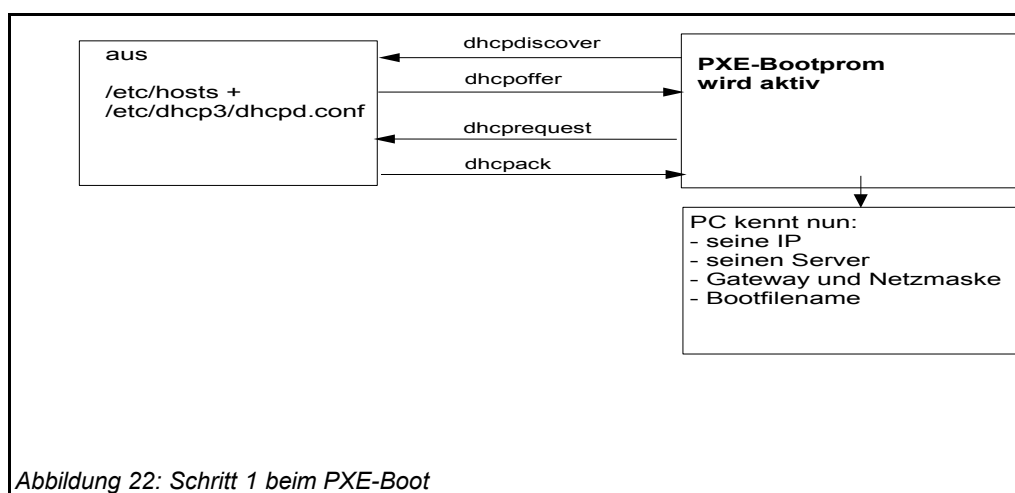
aus

/etc/hosts +
/etc/dhcp3/dhcpd.conf

dhcpdiscover

dhcpoffer

dhcprequest

dhcpack

**PXE-Bootprom wird aktiv**

PC kennt nun:
- seine IP
- seinen Server
- Gateway und Netzmaske
- Bootfilename

*Abbildung 22: Schritt 1 beim PXE-Boot*